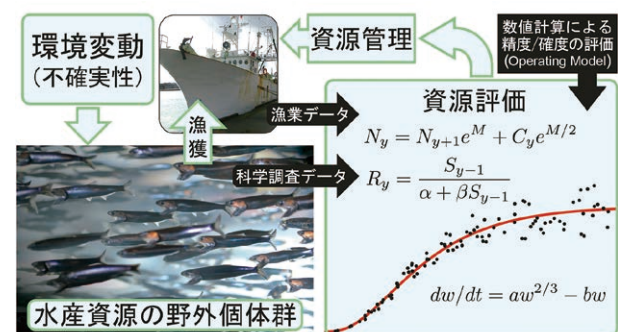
環境変動
(不確実性)

資源管理

数値計算による
精度/確度の評価
(Operating Model)

漁獲

資源評価

漁業データ

$N_y = N_{y+1}e^M + C_y e^{M/2}$

科学調査データ

$R_y = \frac{S_{y-1}}{\alpha + \beta S_{y-1}}$

$dw/dt = aw^{2/3} - bw$

水産資源の野外個体群